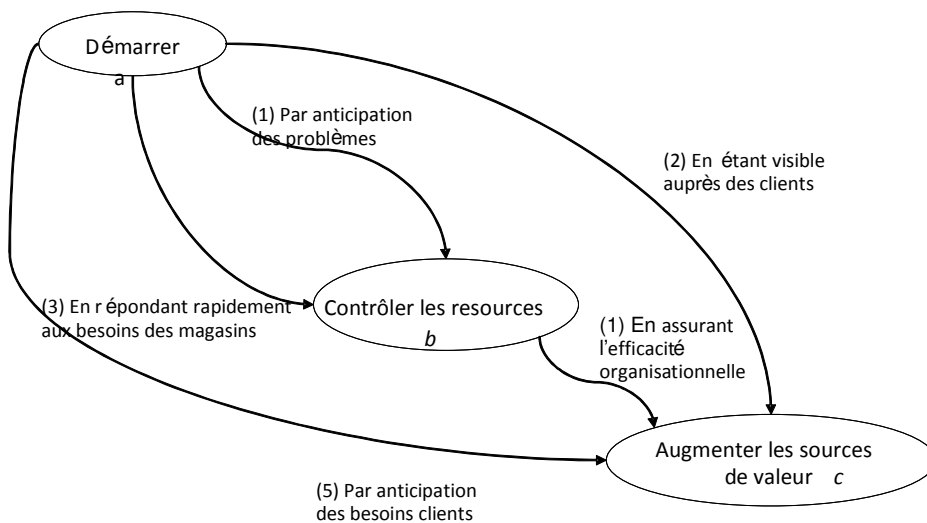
Démarrer
a

(1) Par anticipation des problèmes

(2) En étant visible auprès des clients

(3) En r épondant rapidement aux besoins des magasins

Contrôler les resources
b

(1) En assurant l'efficacité organisationnelle

Augmenter les sources de valeur c

(5) Par anticipation des besoins clients